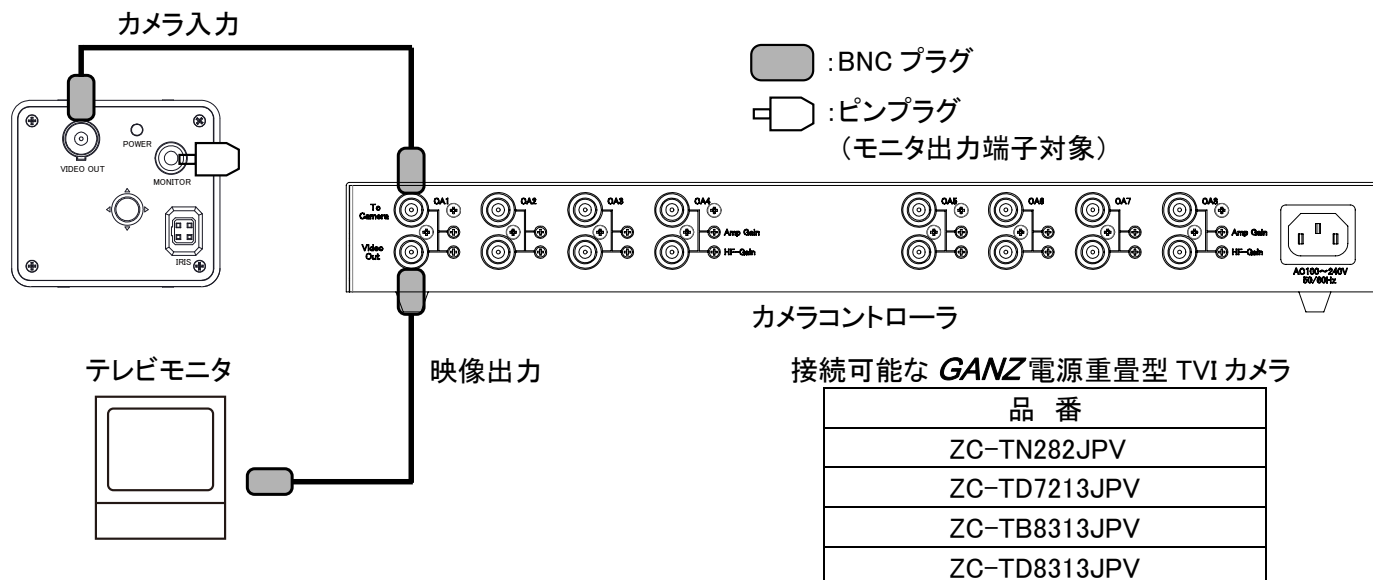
カメラ入力

:BNC プラグ

:ピンプラグ
（モニタ出力端子対象）

POWER
VIDEO OUT
MONITOR
IRIS

To Camera
Video Out
CA1
CA2
CA3
CA4
Amp Gain
HF-Gain
CA5
CA6
CA7
CA8
Amp Gain
HF-Gain
AC100～240V 50/60Hz

カメラコントローラ

テレビモニタ

映像出力

接続可能な *GANZ* 電源重畳型 TVI カメラ

| 品 番 |
|---|
| ZC-TN282JPV |
| ZC-TD7213JPV |
| ZC-TB8313JPV |
| ZC-TD8313JPV |